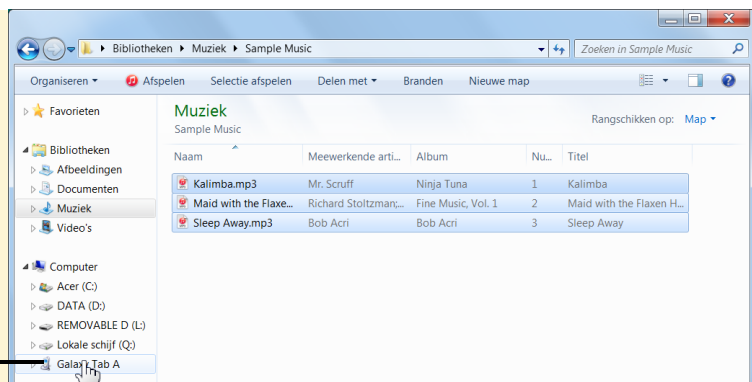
Bibliotheken ▸ Muziek ▸ Sample Music

Zoeken in Sample Music

Organiseren ▾ Afspelen Selectie afspelen Delen met ▾ Branden Nieuwe map

Favorieten

Bibliotheken
Afbeeldingen
Documenten
Muziek
Video's

Computer
Acer (C:)
DATA (D:)
REMOVABLE D (L:)
Lokale schijf (Q:)
Gala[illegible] Tab A

Muziek
Sample Music

Rangschikken op: Map ▾

| Naam | Meewerkende arti... | Album | Nu... | Titel |
|---|---|---|---|---|
| Kalimba.mp3 | Mr. Scruff | Ninja Tuna | 1 | Kalimba |
| Maid with the Flaxe... | Richard Stoltzman;... | Fine Music, Vol. 1 | 2 | Maid with the Flaxen H... |
| Sleep Away.mp3 | Bob Acri | Bob Acri | 3 | Sleep Away |